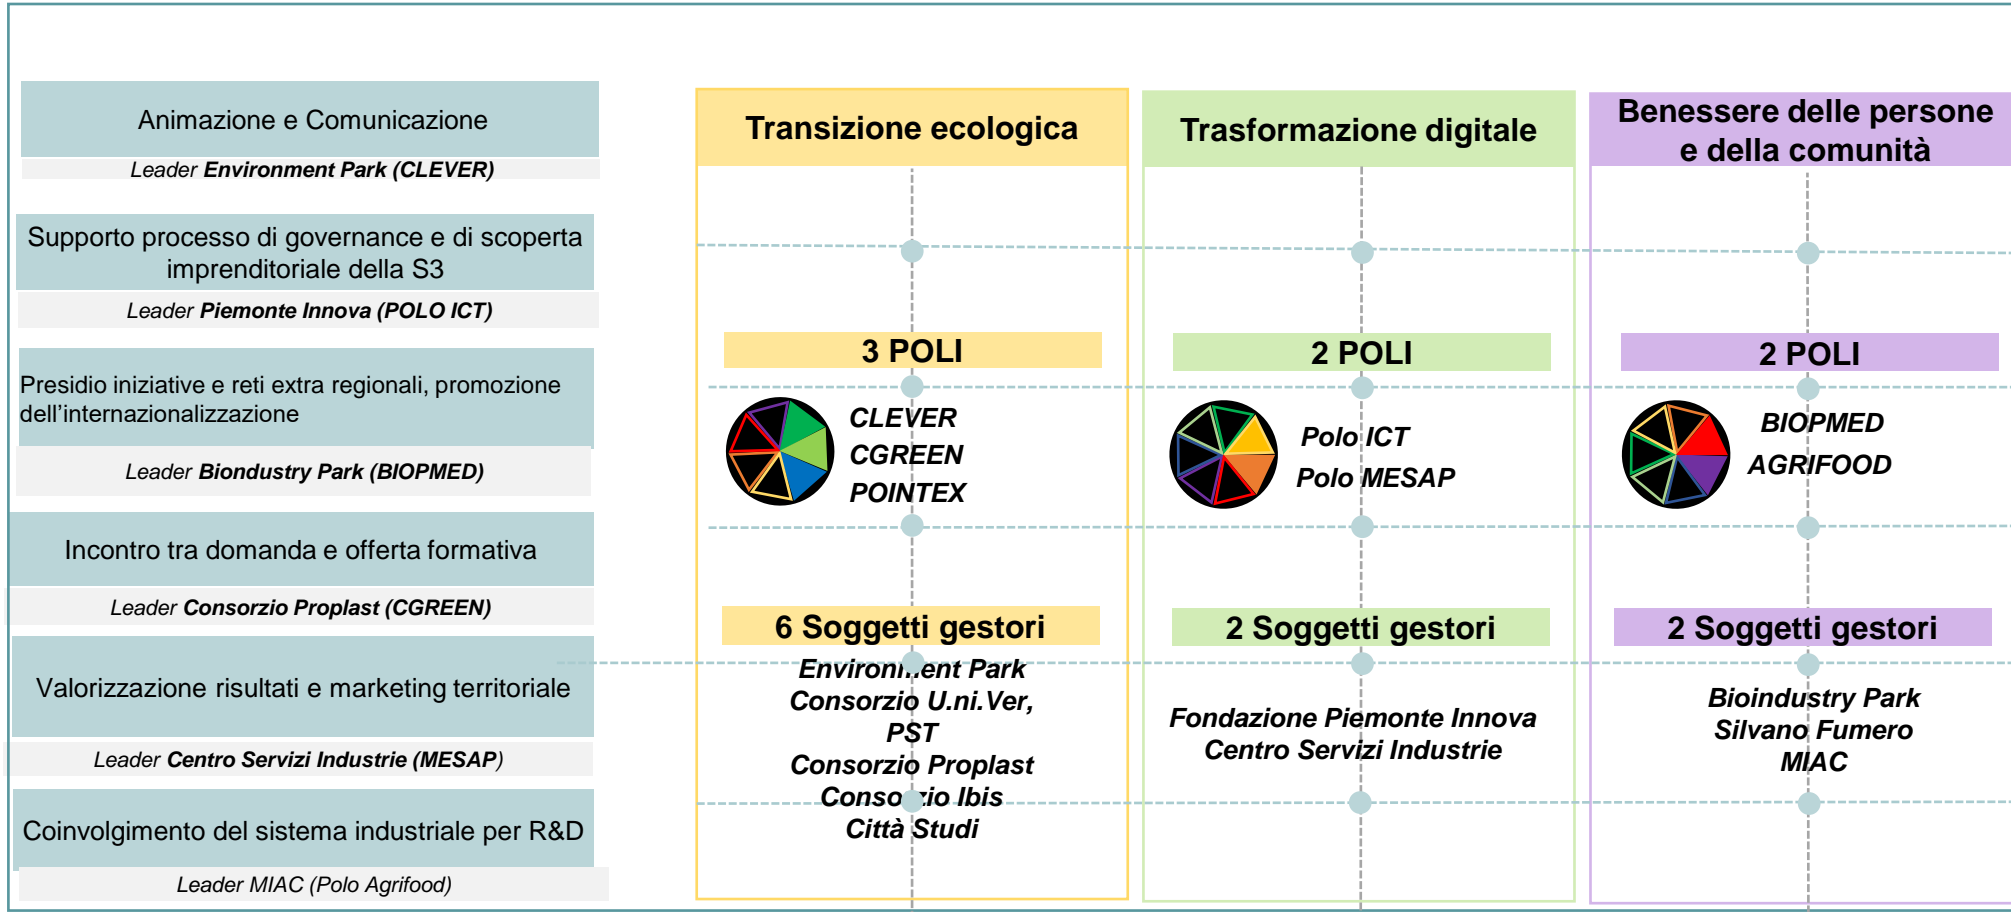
Animazione e Comunicazione

Leader Environment Park (CLEVER)

Supporto processo di governance e di scoperta imprenditoriale della S3

Leader Piemonte Innova (POLO ICT)

Presidio iniziative e reti extra regionali, promozione dell'internazionalizzazione

Leader Biondustry Park (BIOPMED)

Incontro tra domanda e offerta formativa

Leader Consorzio Proplast (CGREEN)

Valorizzazione risultati e marketing territoriale

Leader Centro Servizi Industrie (MESAP)

Coinvolgimento del sistema industriale per R&D

Leader MIAC (Polo Agrifood)

Transizione ecologica

3 POLI

CLEVER
CGREEN
POINTEX

6 Soggetti gestori

Environ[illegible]ent Park
Consorzio U.ni.Ver,
PST
Consorzio Proplast
Conso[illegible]io Ibis
Città Studi

Trasformazione digitale

2 POLI

Polo ICT
Polo MESAP

2 Soggetti gestori

Fondazione Piemonte Innova
Centro Servizi Industrie

Benessere delle persone e della comunità

2 POLI

BIOPMED
AGRIFOOD

2 Soggetti gestori

Bioindustry Park
Silvano Fumero
MIAC